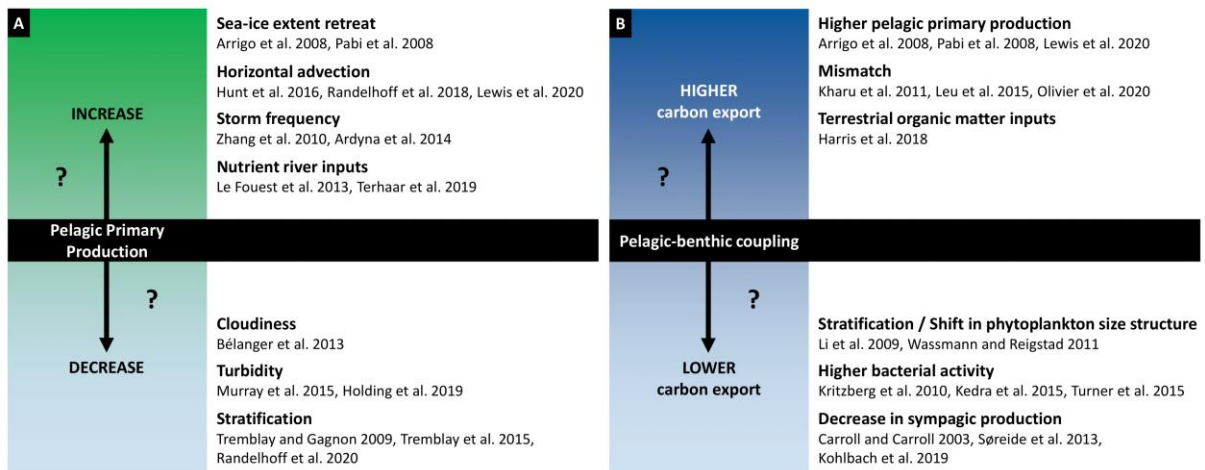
A

INCREASE

?

Pelagic Primary Production

?

DECREASE

Sea-ice extent retreat
Arrigo et al. 2008, Pabi et al. 2008

Horizontal advection
Hunt et al. 2016, Randelhoff et al. 2018, Lewis et al. 2020

Storm frequency
Zhang et al. 2010, Ardyna et al. 2014

Nutrient river inputs
Le Fouest et al. 2013, Terhaar et al. 2019

Cloudiness
Bélanger et al. 2013

Turbidity
Murray et al. 2015, Holding et al. 2019

Stratification
Tremblay and Gagnon 2009, Tremblay et al. 2015, Randelhoff et al. 2020

B

HIGHER carbon export

?

Pelagic-benthic coupling

?

LOWER carbon export

Higher pelagic primary production
Arrigo et al. 2008, Pabi et al. 2008, Lewis et al. 2020

Mismatch
Kharu et al. 2011, Leu et al. 2015, Olivier et al. 2020

Terrestrial organic matter inputs
Harris et al. 2018

Stratification / Shift in phytoplankton size structure
Li et al. 2009, Wassmann and Reigstad 2011

Higher bacterial activity
Kritzberg et al. 2010, Kedra et al. 2015, Turner et al. 2015

Decrease in sympagic production
Carroll and Carroll 2003, Søreide et al. 2013, Kohlbach et al. 2019